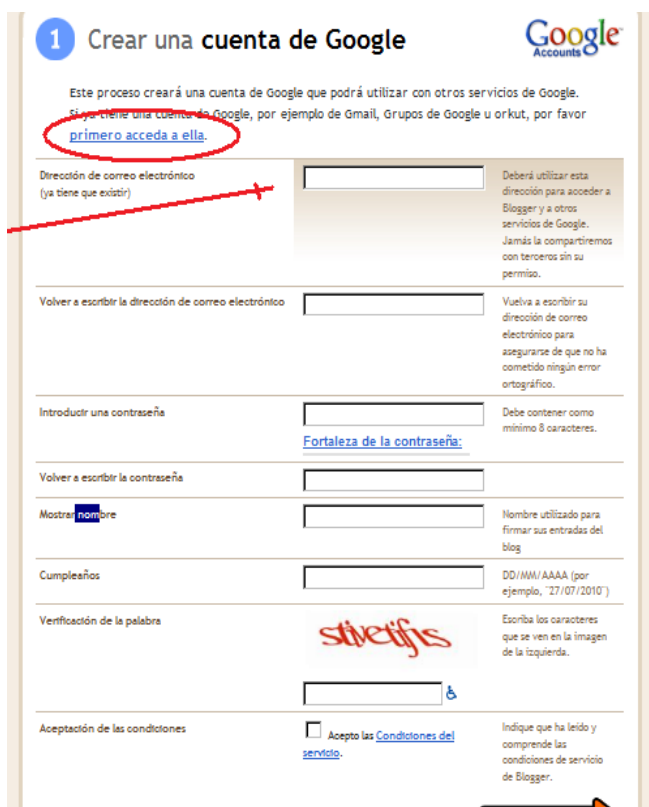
1 Crear una cuenta de Google

Google Accounts

Este proceso creará una cuenta de Google que podrá utilizar con otros servicios de Google. Si ya tiene una cuenta de Google, por ejemplo de Gmail, Grupos de Google u orkut, por favor primero acceda a ella.

| | | |
|---|---|---|
| Dirección de correo electrónico (ya tiene que existir) | | Deberá utilizar esta dirección para acceder a Blogger y a otros servicios de Google. Jamás la compartiremos con terceros sin su permiso. |
| Volver a escribir la dirección de correo electrónico | | Vuelva a escribir su dirección de correo electrónico para asegurarse de que no ha cometido ningún error ortográfico. |
| Introducir una contraseña | Fortaleza de la contraseña: | Debe contener como mínimo 8 caracteres. |
| Volver a escribir la contraseña | | |
| Mostrar nombre | | Nombre utilizado para firmar sus entradas del blog |
| Cumpleaños | | DD/MM/AAAA (por ejemplo, "27/07/2010") |
| Verificación de la palabra | stivetifis | Escriba los caracteres que se ven en la imagen de la izquierda. |
| Aceptación de las condiciones | Acepto las Condiciones del servicio. | Indique que ha leído y comprende las condiciones de servicio de Blogger. |